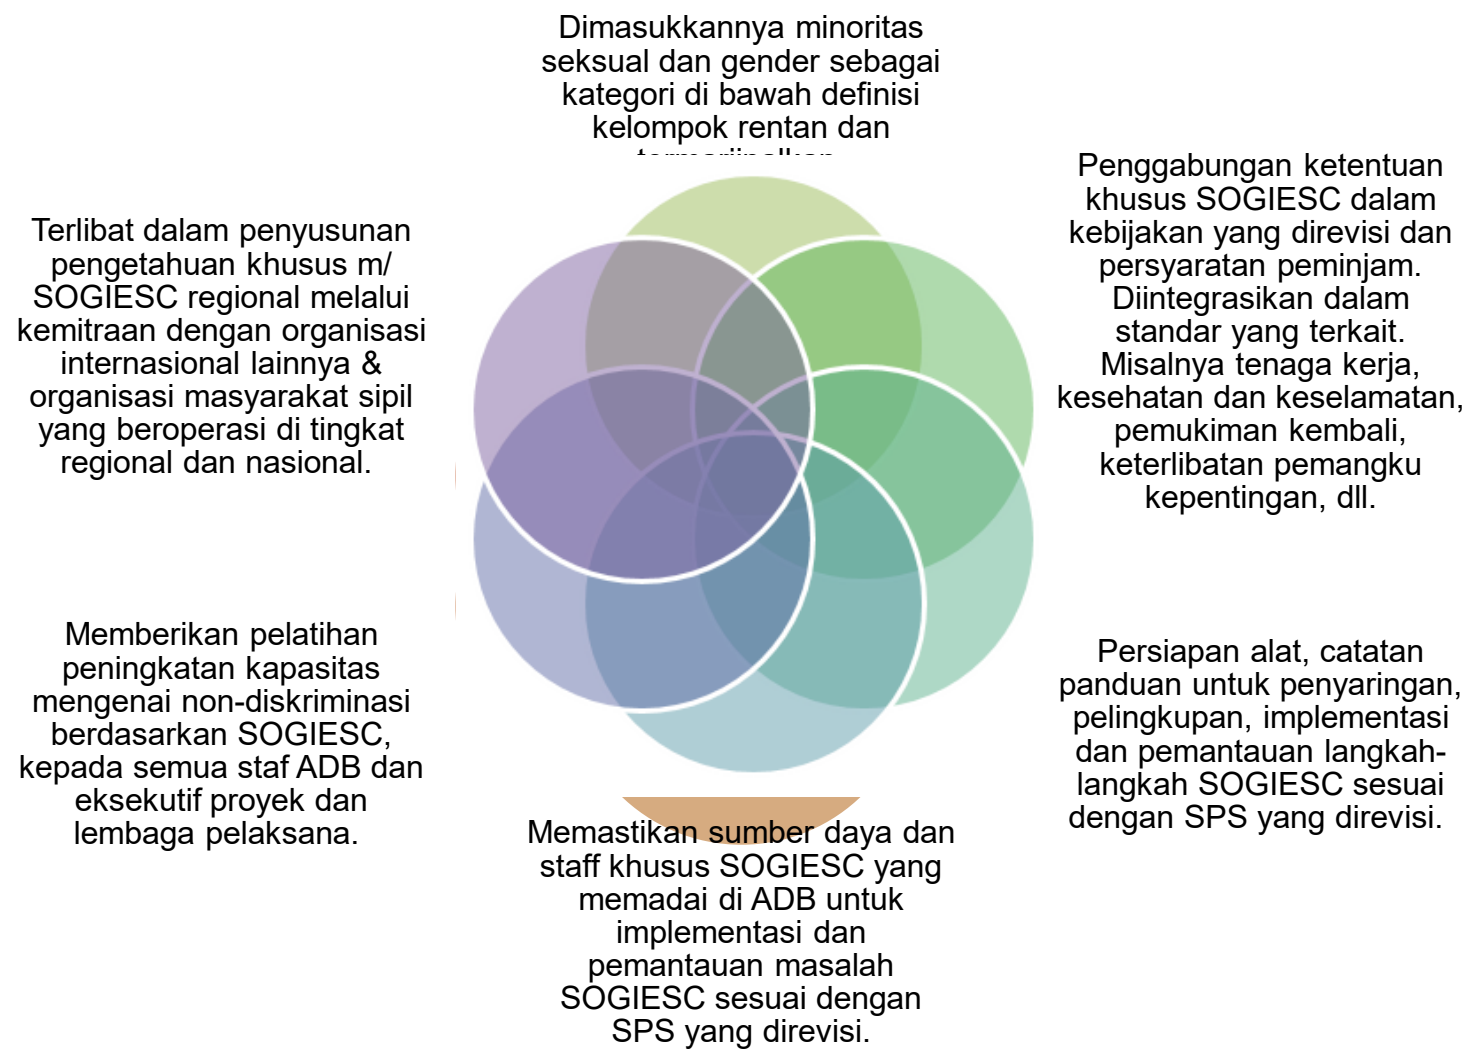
Dimasukkannya minoritas seksual dan gender sebagai kategori di bawah definisi kelompok rentan dan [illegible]

Penggabungan ketentuan khusus SOGIESC dalam kebijakan yang direvisi dan persyaratan peminjam. Diintegrasikan dalam standar yang terkait. Misalnya tenaga kerja, kesehatan dan keselamatan, pemukiman kembali, keterlibatan pemangku kepentingan, dll.

Persiapan alat, catatan panduan untuk penyaringan, pelingkupan, implementasi dan pemantauan langkah-langkah SOGIESC sesuai dengan SPS yang direvisi.

Memastikan sumber daya dan staff khusus SOGIESC yang memadai di ADB untuk implementasi dan pemantauan masalah SOGIESC sesuai dengan SPS yang direvisi.

Memberikan pelatihan peningkatan kapasitas mengenai non-diskriminasi berdasarkan SOGIESC, kepada semua staf ADB dan eksekutif proyek dan lembaga pelaksana.

Terlibat dalam penyusunan pengetahuan khusus m/ SOGIESC regional melalui kemitraan dengan organisasi internasional lainnya & organisasi masyarakat sipil yang beroperasi di tingkat regional dan nasional.